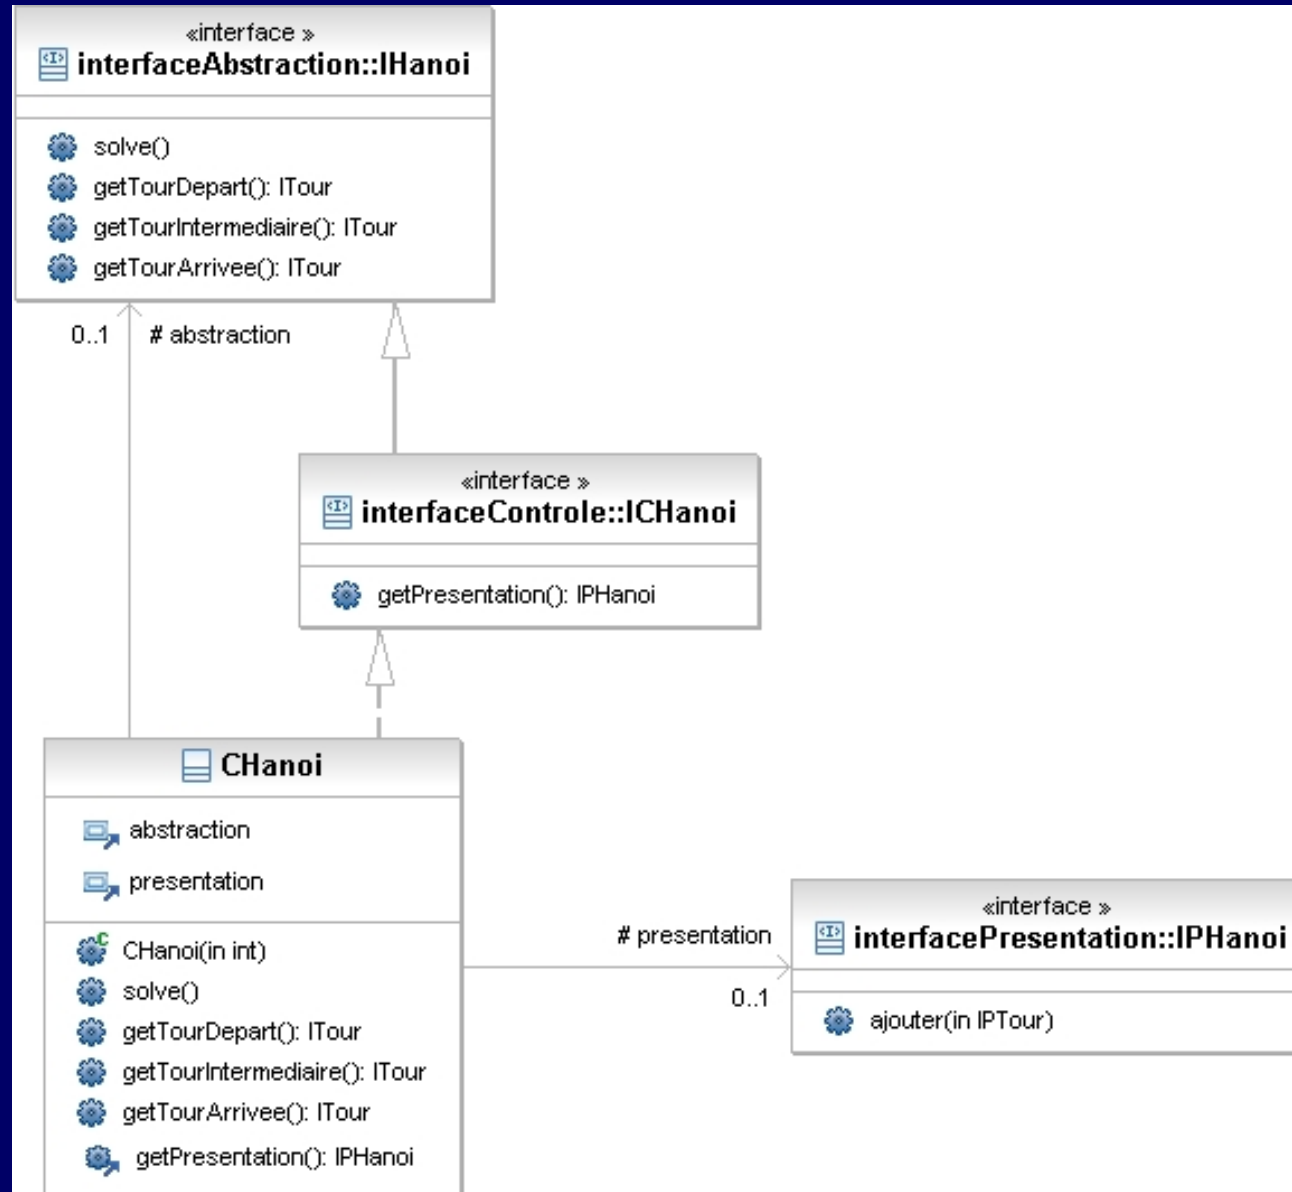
«interface »
interfaceAbstraction::IHanoi

solve()
getTourDepart(): ITour
getTourIntermediaire(): ITour
getTourArrivee(): ITour

0..1
# abstraction

«interface »
interfaceControle::ICHanoi

getPresentation(): IPHanoi

CHanoi

abstraction
presentation

CHanoi(in int)
solve()
getTourDepart(): ITour
getTourIntermediaire(): ITour
getTourArrivee(): ITour
getPresentation(): IPHanoi

# presentation
0..1

«interface »
interfacePresentation::IPHanoi

ajouter(in IPTour)